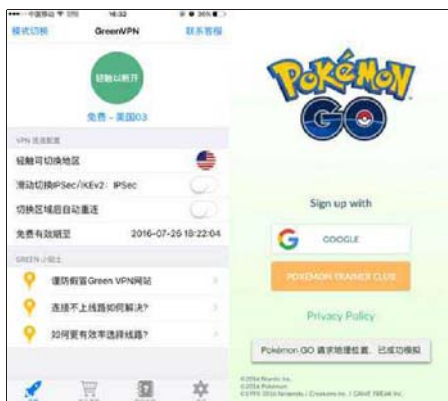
中国移动 16:32 35%

模式切换 GreenVPN 联系客服

轻触以断开

免费 - 美国03

VPN 选项配置

轻触可切换地区

滑动切换IPSec/IKEv2: IPSec

切换区域后自动重连

免费有效期至 2016-07-20 18:22:04

GREEN小贴士

谨防假冒Green VPN网站

连接不上线路如何解决?

如何更有效率选择线路?

POKÉMON GO

Sign up with

GOOGLE

POKÉMON TRAINER CLUB

Privacy Policy

Pokémon GO 请求地理位置,已成功模拟

©2016 Niantic Inc.
©2016 Pokémon
©1995-2016 Nintendo / Creatures Inc. / GAME FREAK inc.